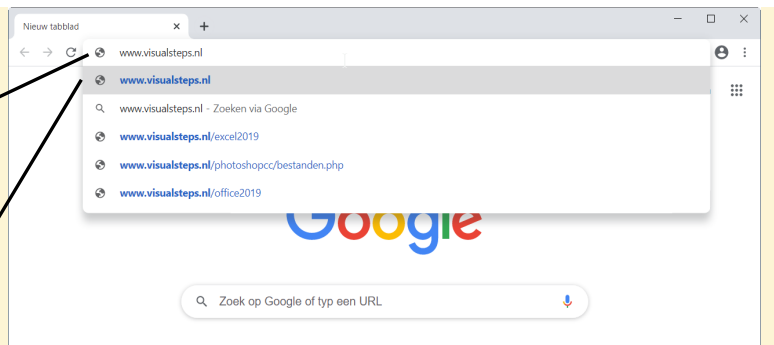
Nieuw tabblad ×
+

www.visualsteps.nl

www.visualsteps.nl
www.visualsteps.nl - Zoeken via Google
www.visualsteps.nl/excel2019
www.visualsteps.nl/photoshopcc/bestanden.php
www.visualsteps.nl/office2019

Google

Zoek op Google of typ een URL